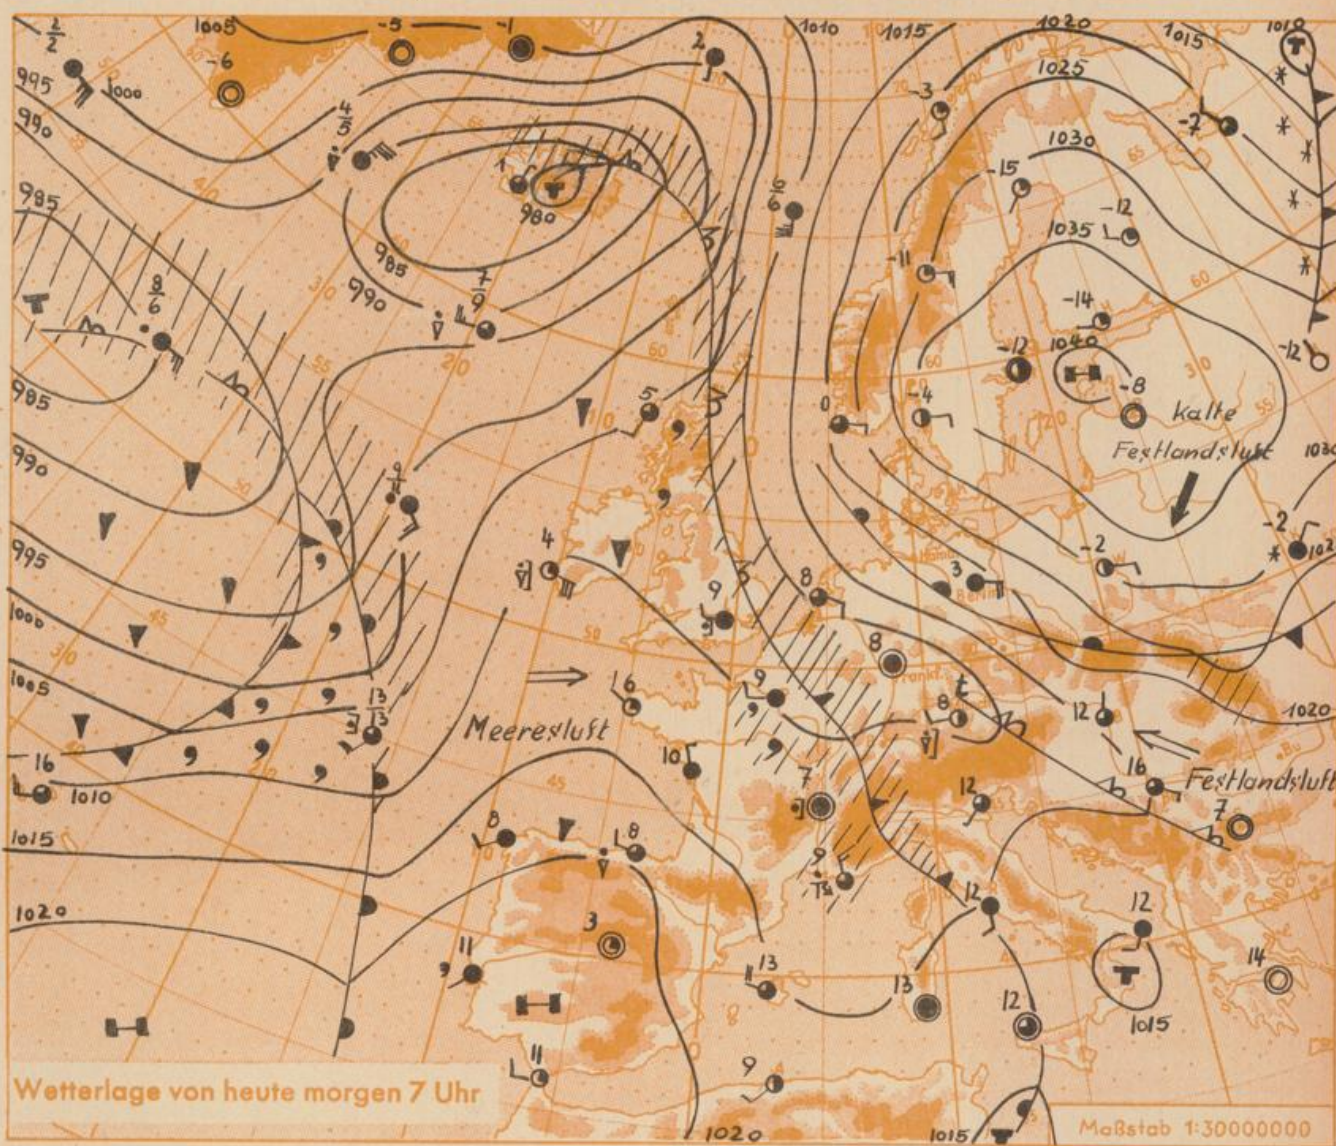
1005 -5 -1 2 1010 1015 1020 1015 1010
$\frac{2}{2}$
-6
995 1000
990
$\frac{4}{5}$
1025
-3
1030
-7
985
1
980
$\frac{6}{6}$
-15
-12
1035
985
990
$\frac{7}{9}$
-11
$\frac{8}{6}$
-14
985
1040
-12
-8
5
0
-4
kalte
Festlandsluft
990
$\frac{9}{4}$
995
4
-2
-2
1000
9
3
8
1005
8
$\frac{13}{13}$
6
9
8
Meeresluft
12
1020
16
1010
10
7
16
Festlandsluft
12
7
1015
8
8
9
1020
3
12
12
11
13
13
12
14
1015
11
9
Wetterlage von heute morgen 7 Uhr
1020
1015
Maßstab 1:30000000